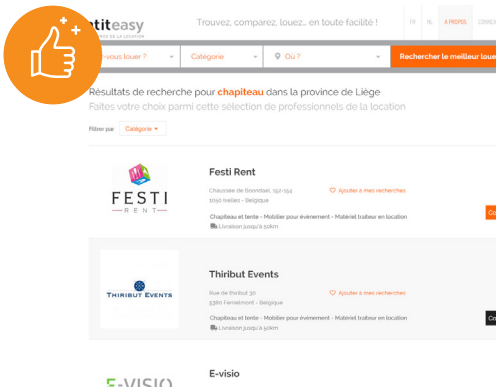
ntiteasy
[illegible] DE LA LOCATION

Trouvez, comparez, louez... en toute facilité !

FR NL À PROPOS CONN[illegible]

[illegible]-vous louer ?

Categorie

Où ?

Rechercher le meilleur loue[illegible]

Résultats de recherche pour chapiteau dans la province de Liège

Faites votre choix parmi cette sélection de professionnels de la location

Filtrer par Catégorie

FESTI RENT

Festi Rent

Chaussée de Bondael, 152-154
1050 Ixelles - Belgique

Ajouter à mes recherches

Chapiteau et tente - Mobilier pour événement - Matériel traiteur en location

Livraison jusqu'à 50km

THIRIBUT EVENTS

Thiribut Events

Rue de thribut 30
5380 Fernelmont - Belgique

Ajouter à mes recherches

Chapiteau et tente - Mobilier pour événement - Matériel traiteur en location

Livraison jusqu'à 50km

E-VISIO

E-visio